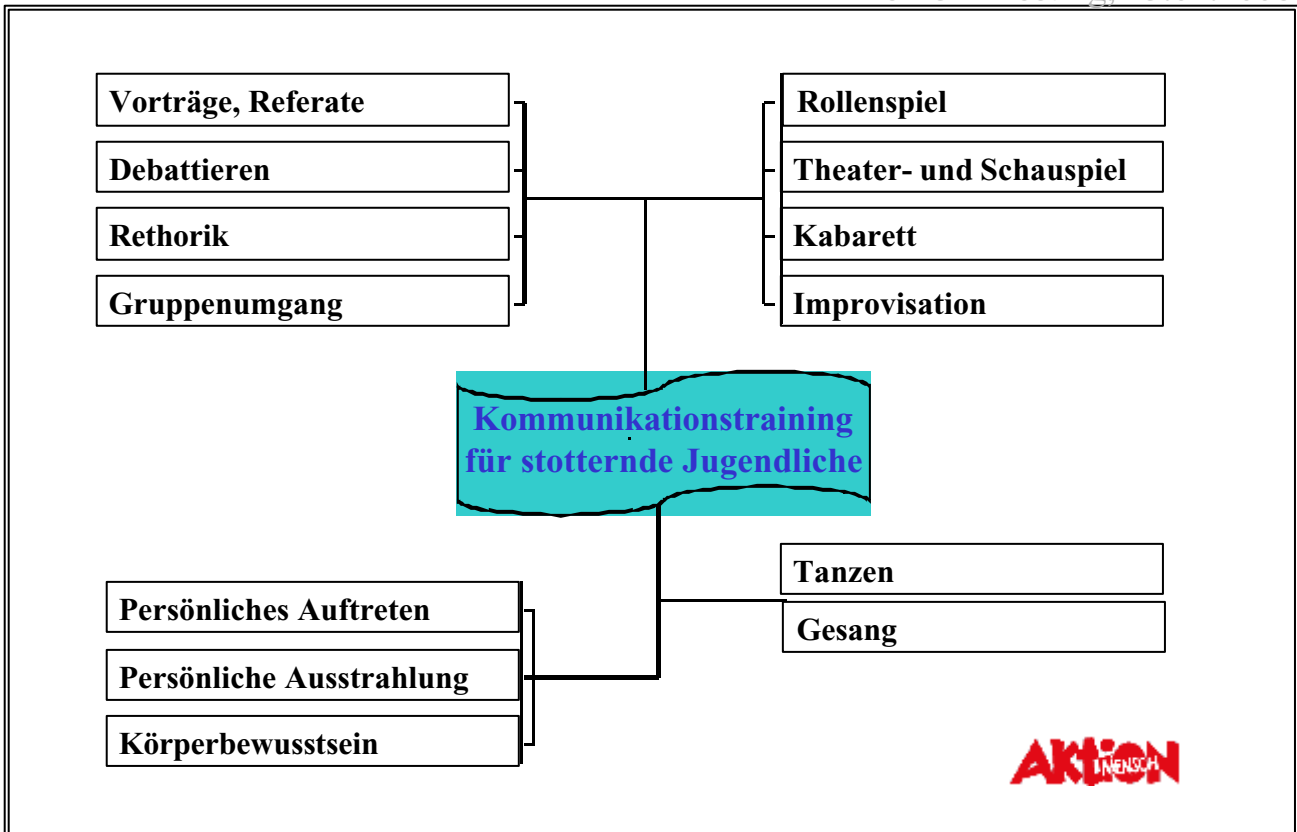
Vorträge, Referate

Debattieren

Rethorik

Gruppenumgang

Rollenspiel

Theater- und Schauspiel

Kabarett

Improvisation

Kommunikationstraining für stotternde Jugendliche

Tanzen

Gesang

Persönliches Auftreten

Persönliche Ausstrahlung

Körperbewusstsein

AKTION MENSCH